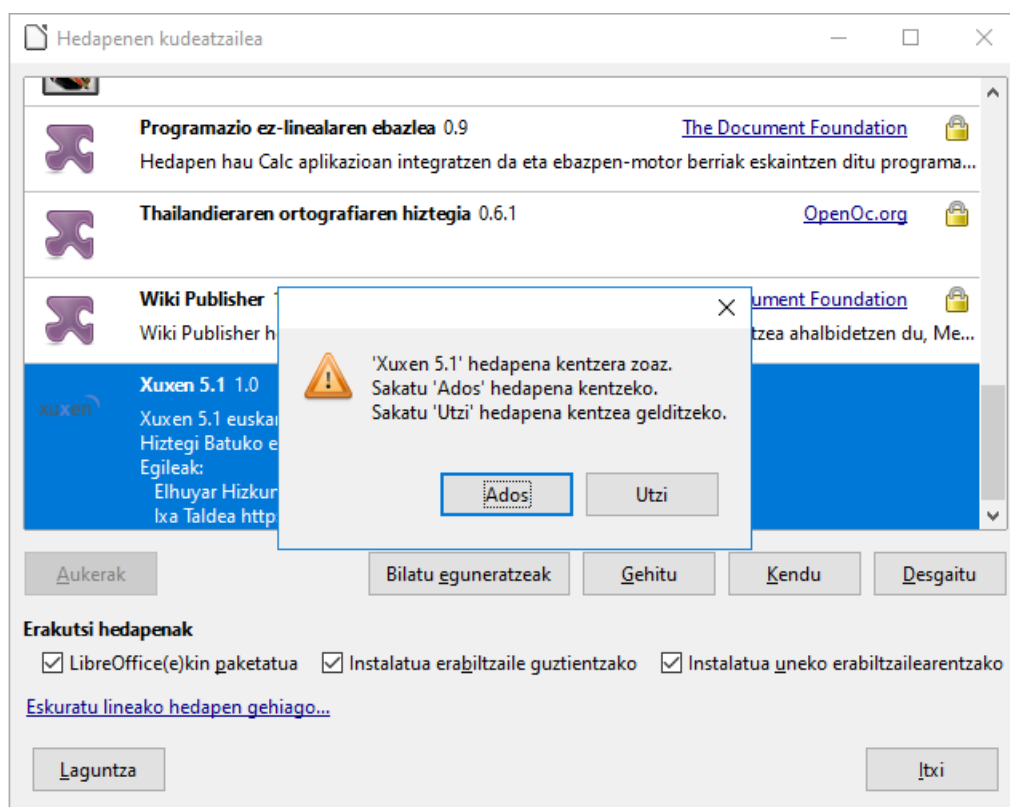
Hedapenen kudeatzailea

Programazio ez-linealaren ebazlea 0.9
The Document Foundation
Hedapen hau Calc aplikazioan integratzen da eta ebazpen-motor berriak eskaintzen ditu programa...

Thailandieraren ortografiaren hiztegia 0.6.1
OpenOc.org

Wiki Publisher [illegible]
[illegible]ument Foundation
Wiki Publisher h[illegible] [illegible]tzea ahalbidetzen du, Me...

Xuxen 5.1 1.0
xuxen
Xuxen 5.1 euskar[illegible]
Hiztegi Batuko e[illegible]
Egileak:
Elhuyar Hizkur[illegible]
Ixa Taldea http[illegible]

'Xuxen 5.1' hedapena kentzera zoaz.
Sakatu 'Ados' hedapena kentzeko.
Sakatu 'Utzi' hedapena kentzea gelditzeko.

Ados
Utzi

Aukerak
Bilatu eguneratzeak
Gehitu
Kendu
Desgaitu

Erakutsi hedapenak
LibreOffice(e)kin paketatua
Instalatua erabiltzaile guztientzako
Instalatua uneko erabiltzailearentzako

Eskuratu lineako hedapen gehiago...

Laguntza
Itxi